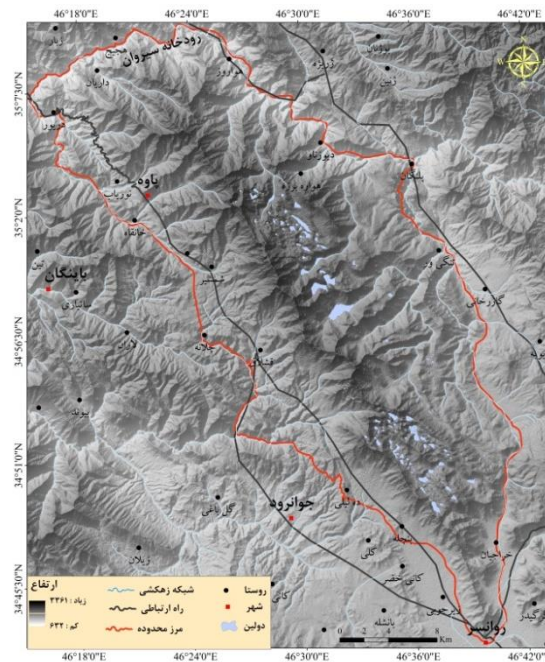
46°18'0"E 46°24'0"E 46°30'0"E 46°36'0"E 46°42'0"E

35°7'30"N
35°2'0"N
34°56'30"N
34°51'0"N
34°45'30"N

رودخانه سیروان

باوه

پاینگان

جوانرود

روانسر

ارتفاع
زیاد : ۳۳۶۱
کم : ۶۳۳

شبکه زهکشی
راه ارتباطی
مرز محدوده

روستا
شهر
دولین

0 2 4 8 Km

46°18'0"E 46°24'0"E 46°30'0"E 46°36'0"E 46°42'0"E